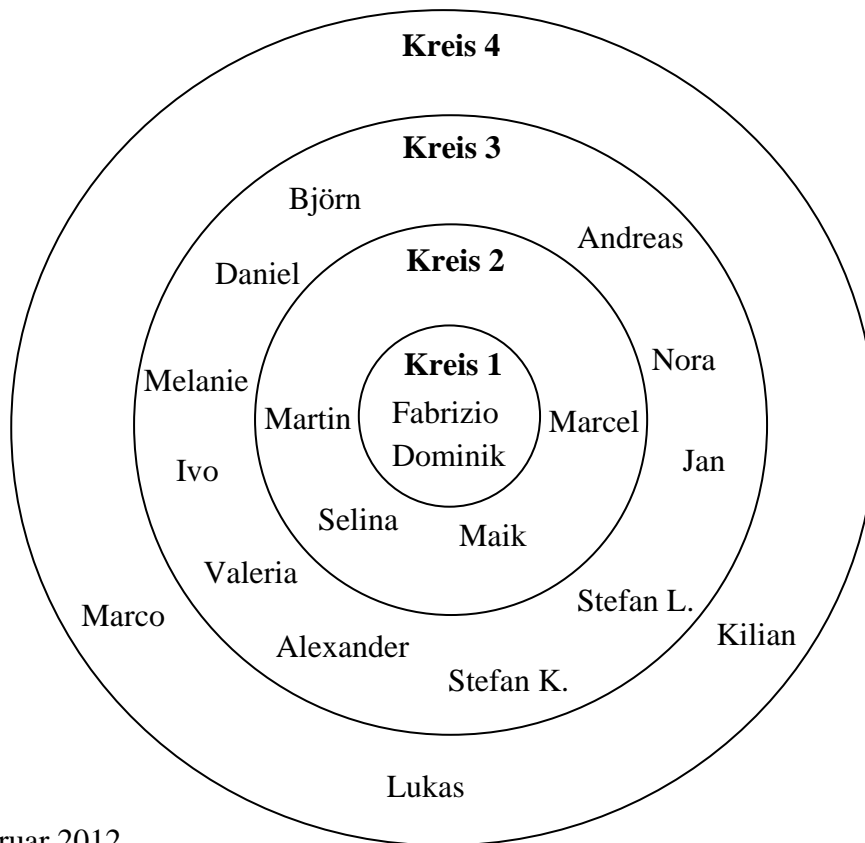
Kreis 4

Kreis 3

Björn

Andreas

Daniel

Kreis 2

Kreis 1

Nora

Melanie

Martin

Fabrizio

Marcel

Dominik

Jan

Ivo

Selina

Maik

Valeria

Stefan L.

Marco

Kilian

Alexander

Stefan K.

Lukas

ruar 2012